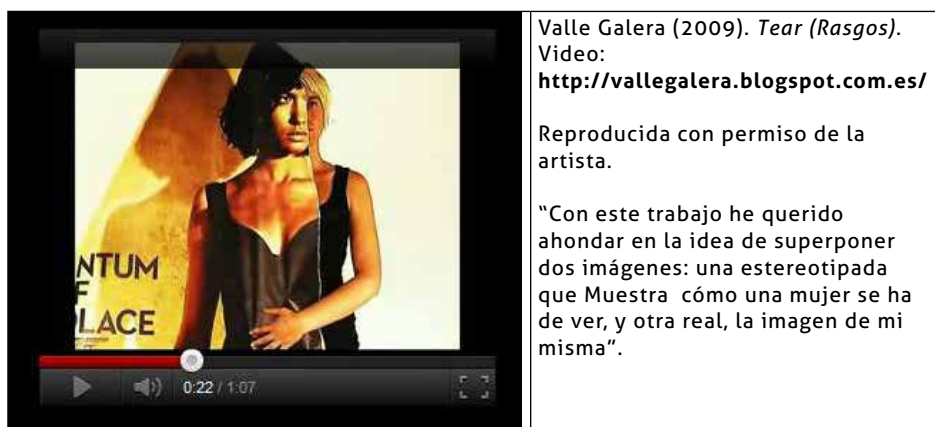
NTUM
F
LACE

0:22 / 1:07

Valle Galera (2009). *Tear (Rasgos)*. Video:
**http://vallegalera.blogspot.com.es/**

Reproducida con permiso de la artista.

“Con este trabajo he querido ahondar en la idea de superponer dos imágenes: una estereotipada que Muestra cómo una mujer se ha de ver, y otra real, la imagen de mi misma”.